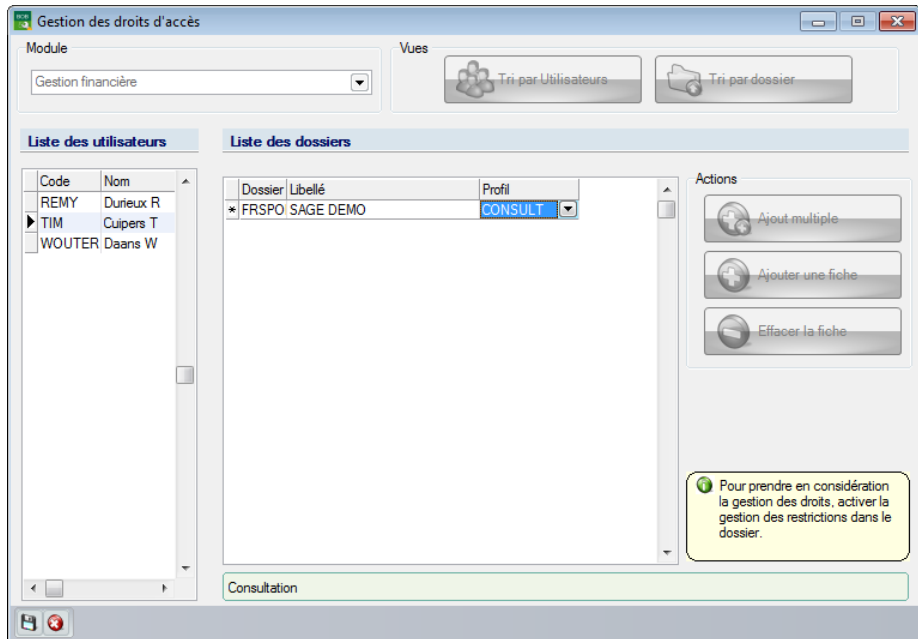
Gestion des droits d'accès

Module

Gestion financière

Vues

Tri par Utilisateurs

Tri par dossier

Liste des utilisateurs

| Code | Nom |
|---|---|
| REMY | Durieux R |
| TIM | Cuipers T |
| WOUTER | Daans W |

Liste des dossiers

| Dossier | Libellé | Profil |
|---|---|---|
| FRSPO | SAGE DEMO | CONSULT |

Actions

Ajout multiple

Ajouter une fiche

Effacer la fiche

Pour prendre en considération la gestion des droits, activer la gestion des restrictions dans le dossier.

Consultation